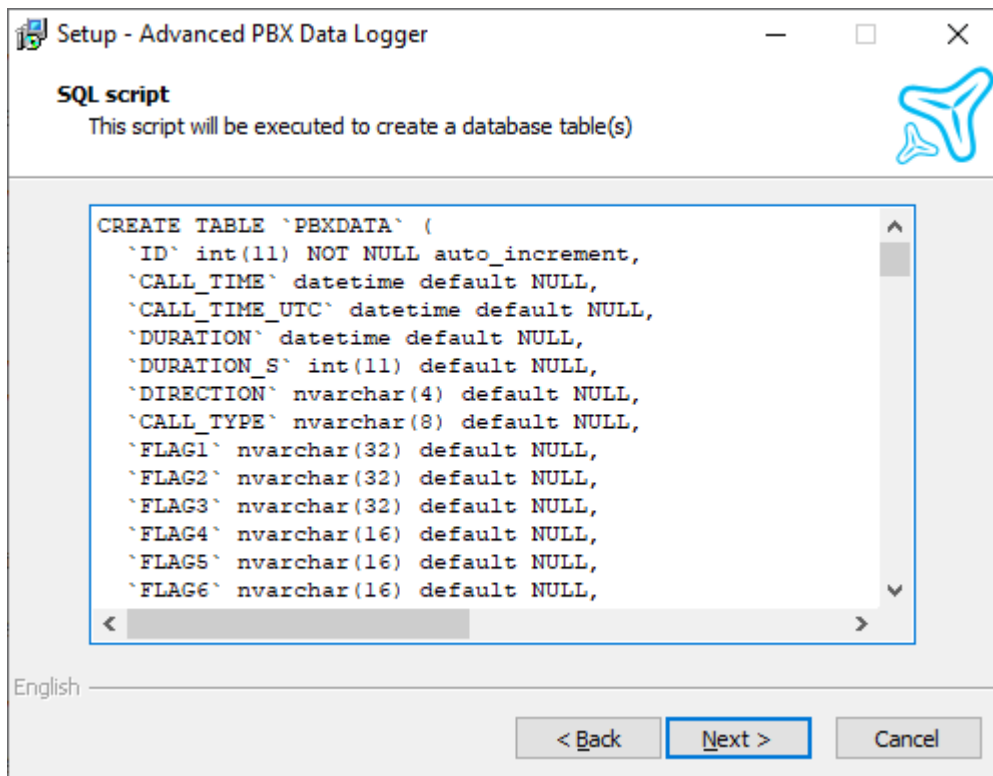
Setup - Advanced PBX Data Logger

SQL script
This script will be executed to create a database table(s)

CREATE TABLE `PBXDATA` (
`ID` int(11) NOT NULL auto_increment,
`CALL_TIME` datetime default NULL,
`CALL_TIME_UTC` datetime default NULL,
`DURATION` datetime default NULL,
`DURATION_S` int(11) default NULL,
`DIRECTION` nvarchar(4) default NULL,
`CALL_TYPE` nvarchar(8) default NULL,
`FLAG1` nvarchar(32) default NULL,
`FLAG2` nvarchar(32) default NULL,
`FLAG3` nvarchar(32) default NULL,
`FLAG4` nvarchar(16) default NULL,
`FLAG5` nvarchar(16) default NULL,
`FLAG6` nvarchar(16) default NULL,

English

< Back
Next >
Cancel